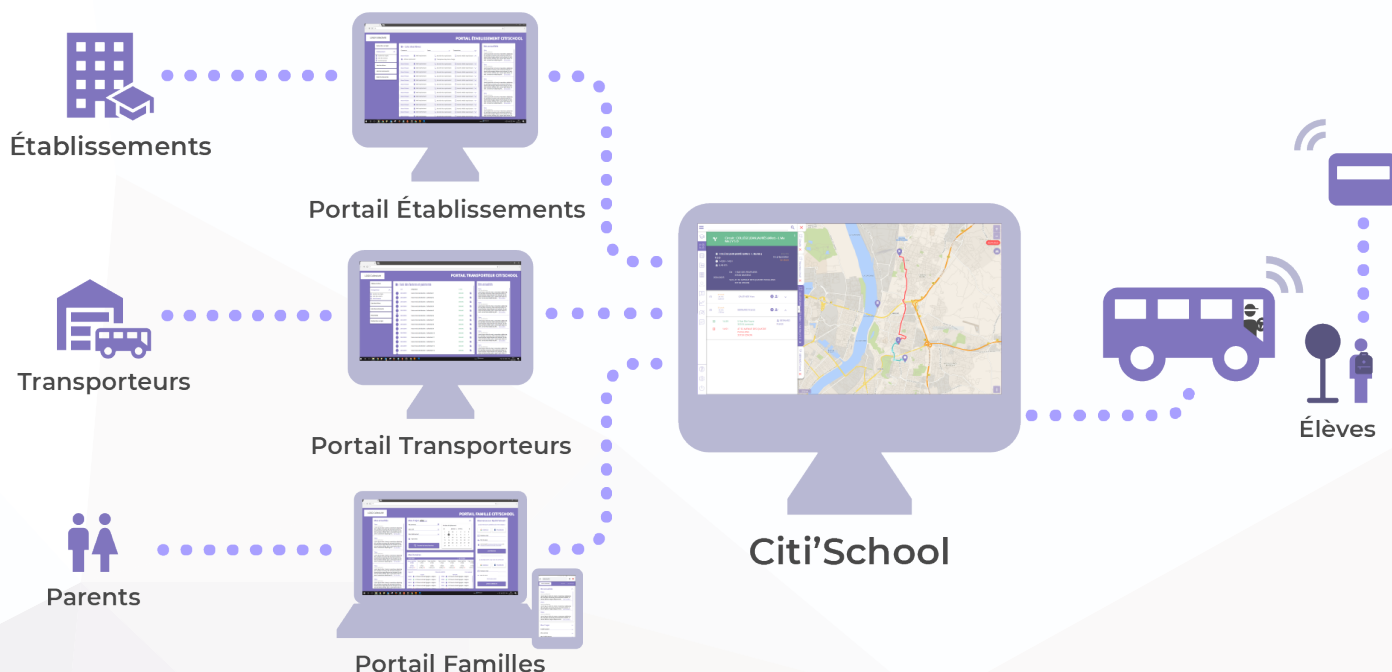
Établissements

Portail Établissements

PORTAIL ÉTABLISSEMENT CITI'SCHOOL

Transporteurs

Portail Transporteurs

PORTAIL TRANSPORTEUR CITI'SCHOOL

Parents

Portail Familles

PORTAIL FAMILLE CITI'SCHOOL

Citi'School

Élèves